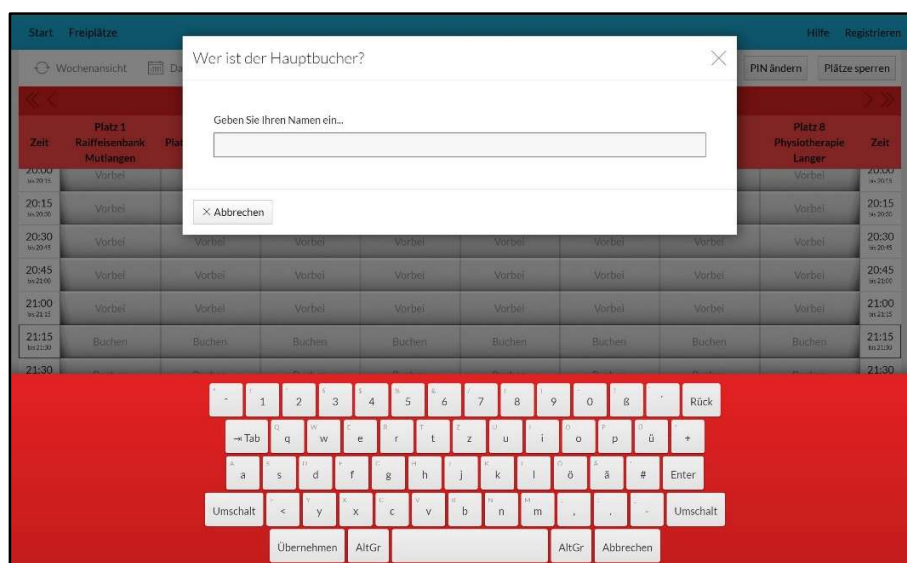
Start Freiplätze Hilfe Registrieren

Wochenansicht Da PIN ändern Plätze sperren

Wer ist der Hauptbucher?

Geben Sie Ihren Namen ein...

× Abbrechen

| Zeit | Platz 1 Raiffeisenbank Mutlangen | Pla | | | | | | Platz 8 Physiotherapie Langer | Zeit |
|---|---|---|---|---|---|---|---|---|---|
| 20:00 | Vorbei | | | | | | | Vorbei | 20:00 |
| 20:15 | Vorbei | | | | | | | Vorbei | 20:15 |
| 20:30 | Vorbei | Vorbei | Vorbei | Vorbei | Vorbei | Vorbei | Vorbei | Vorbei | 20:30 |
| 20:45 | Vorbei | Vorbei | Vorbei | Vorbei | Vorbei | Vorbei | Vorbei | Vorbei | 20:45 |
| 21:00 | Vorbei | Vorbei | Vorbei | Vorbei | Vorbei | Vorbei | Vorbei | Vorbei | 21:00 |
| 21:15 | Buchen | Buchen | Buchen | Buchen | Buchen | Buchen | Buchen | Buchen | 21:15 |
| 21:30 | | | | | | | | | 21:30 |

^ 1 2 3 4 5 6 7 8 9 0 ß ´ Rück
Tab q w e r t z u i o p ü +
a s d f g h j k l ö ä # Enter
Umschalt < y x c v b n m , . - Umschalt
Übernehmen AltGr AltGr Abbrechen